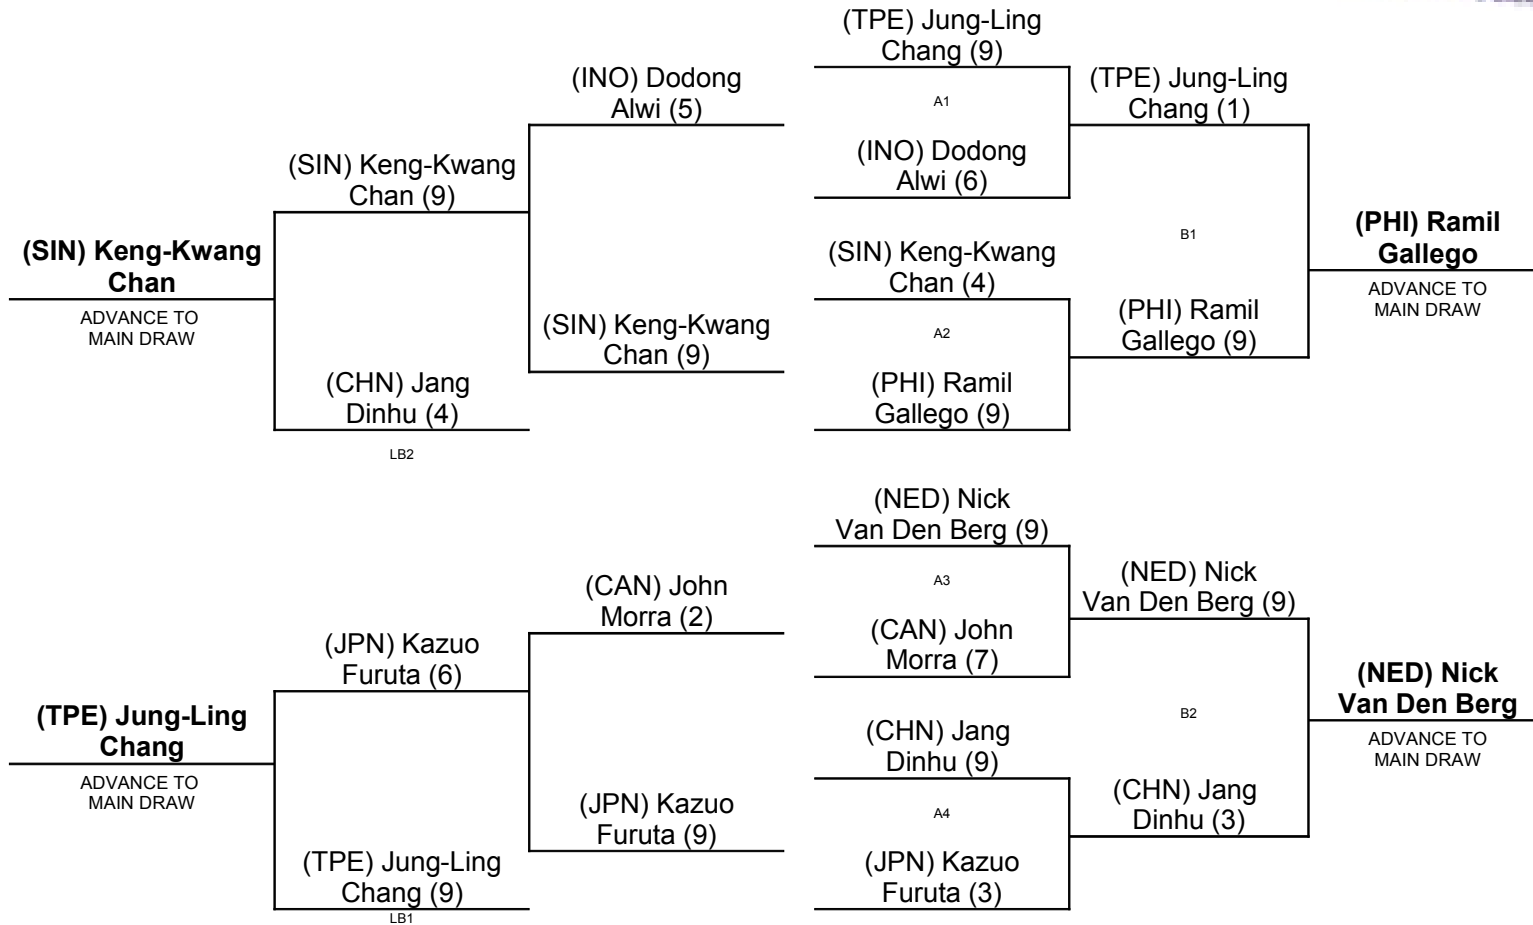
(TPE) Jung-Ling Chang (9)

A1

(INO) Dodong Alwi (6)

(SIN) Keng-Kwang Chan (4)

A2

(PHI) Ramil Gallego (9)

(TPE) Jung-Ling Chang (1)

B1

(PHI) Ramil Gallego (9)

**(PHI) Ramil Gallego**

ADVANCE TO MAIN DRAW

(INO) Dodong Alwi (5)

(SIN) Keng-Kwang Chan (9)

(SIN) Keng-Kwang Chan (9)

(CHN) Jang Dinhu (4)

LB2

**(SIN) Keng-Kwang Chan**

ADVANCE TO MAIN DRAW

(NED) Nick Van Den Berg (9)

A3

(CAN) John Morra (7)

(CHN) Jang Dinhu (9)

A4

(JPN) Kazuo Furuta (3)

(NED) Nick Van Den Berg (9)

B2

(CHN) Jang Dinhu (3)

**(NED) Nick Van Den Berg**

ADVANCE TO MAIN DRAW

(CAN) John Morra (2)

(JPN) Kazuo Furuta (6)

(JPN) Kazuo Furuta (9)

(TPE) Jung-Ling Chang (9)

LB1

**(TPE) Jung-Ling Chang**

ADVANCE TO MAIN DRAW